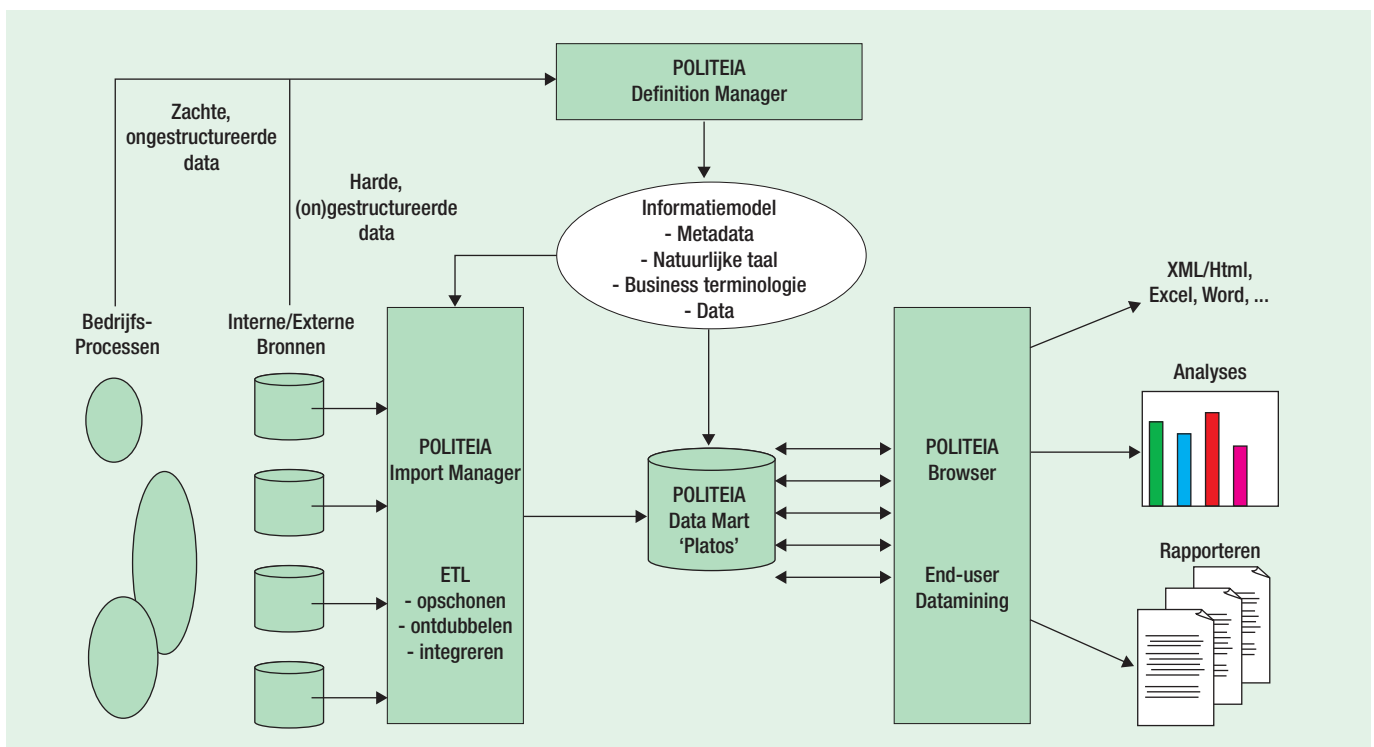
POLITEIA
Definition Manager

Zachte, ongestructureerde data

Harde, (on)gestructureerde data

Informatiemodel
- Metadata
- Natuurlijke taal
- Business terminologie
- Data

XML/Html, Excel, Word, ...

Bedrijfs-Processen

Interne/Externe Bronnen

POLITEIA
Import Manager

ETL
- opschonen
- ontdubbelen
- integreren

POLITEIA
Data Mart
'Platos'

POLITEIA
Browser

End-user
Datamining

Analyses

Rapporteren